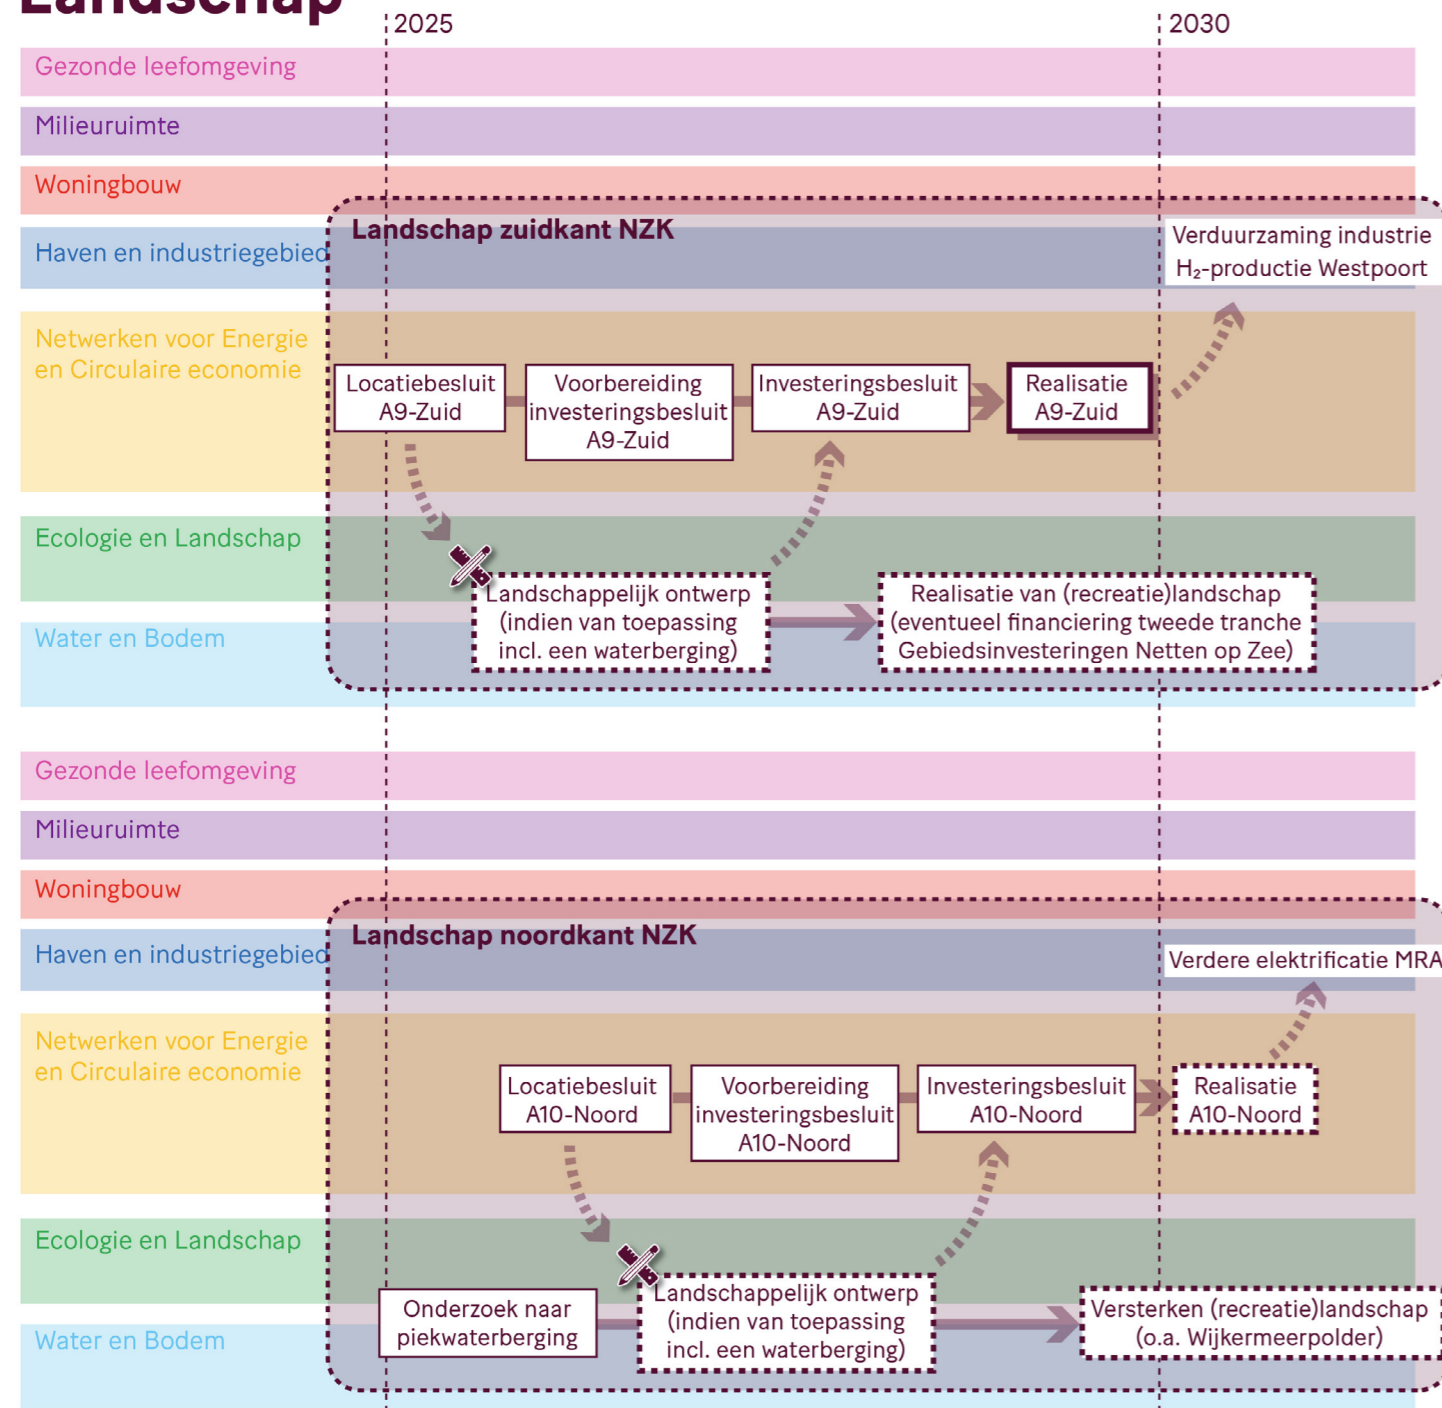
Landschap

2025

2030

Gezonde leefomgeving

Milieuruimte

Woningbouw

Haven en industriegebied

Netwerken voor Energie en Circulaire economie

Ecologie en Landschap

Water en Bodem

Landschap zuidkant NZK

Verduurzaming industrie $H_2$-productie Westpoort

Locatiebesluit A9-Zuid

Voorbereiding investeringsbesluit A9-Zuid

Investeringsbesluit A9-Zuid

Realisatie A9-Zuid

Landschappelijk ontwerp (indien van toepassing incl. een waterberging)

Realisatie van (recreatie)landschap (eventueel financiering tweede tranche Gebiedsinvesteringen Netten op Zee)

Gezonde leefomgeving

Milieuruimte

Woningbouw

Haven en industriegebied

Netwerken voor Energie en Circulaire economie

Ecologie en Landschap

Water en Bodem

Landschap noordkant NZK

Verdere elektrificatie MRA

Locatiebesluit A10-Noord

Voorbereiding investeringsbesluit A10-Noord

Investeringsbesluit A10-Noord

Realisatie A10-Noord

Onderzoek naar piekwaterberging

Landschappelijk ontwerp (indien van toepassing incl. een waterberging)

Versterken (recreatie)landschap (o.a. Wijkermeerpolder)